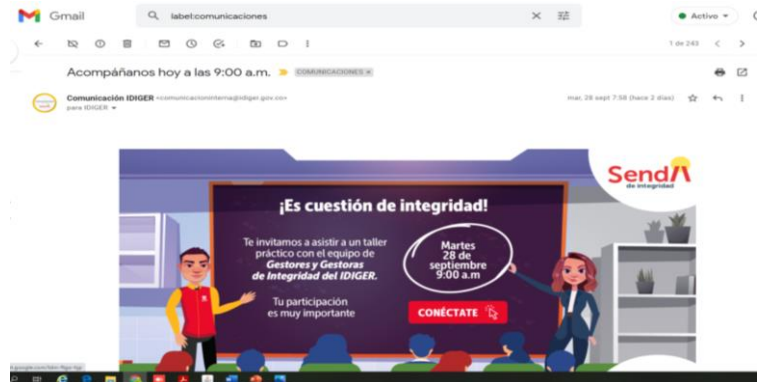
Gmail

label:comunicaciones

Activo

1 de 243

Acompáñanos hoy a las 9:00 a.m. COMUNICACIONES ×

Comunicación IDIGER <comunicacioninterna@idiger.gov.co>
para IDIGER

mar, 28 sept 7:58 (hace 2 días)

Senda de integridad

¡Es cuestión de integridad!

Te invitamos a asistir a un taller práctico con el equipo de **Gestores y Gestoras de Integridad del IDIGER.**

Martes 28 de septiembre 9:00 a.m

Tu participación es muy importante

CONÉCTATE